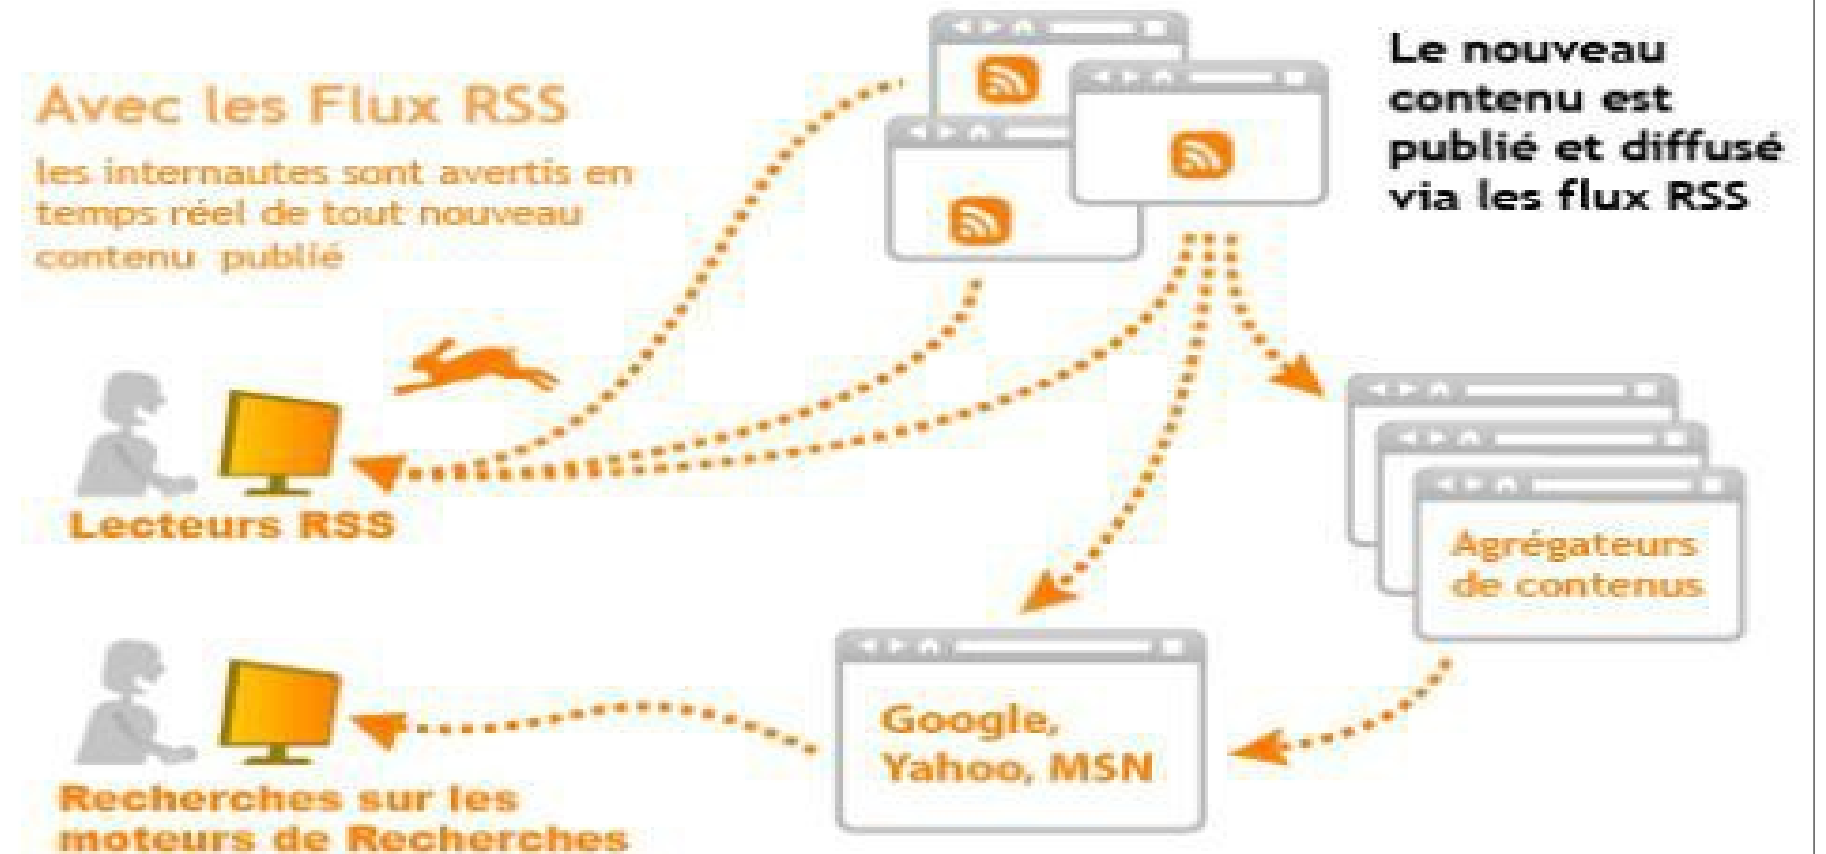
Avec les Flux RSS

les internautes sont avertis en temps réel de tout nouveau contenu publié

Le nouveau contenu est publié et diffusé via les flux RSS

Lecteurs RSS

Agrégateurs de contenus

Google, Yahoo, MSN

Recherches sur les moteurs de Recherches